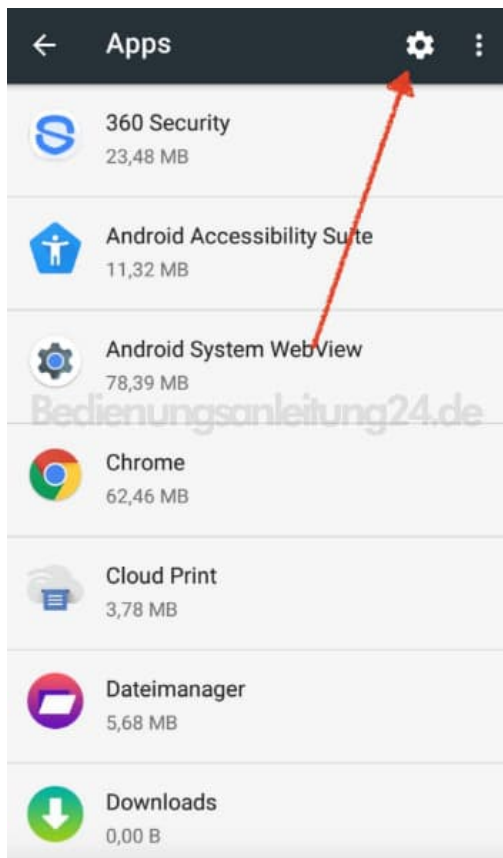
Apps

360 Security
23,48 MB

Android Accessibility Suite
11,32 MB

Android System WebView
78,39 MB

Bedienungsanleitung24.de

Chrome
62,46 MB

Cloud Print
3,78 MB

Dateimanager
5,68 MB

Downloads
0,00 B